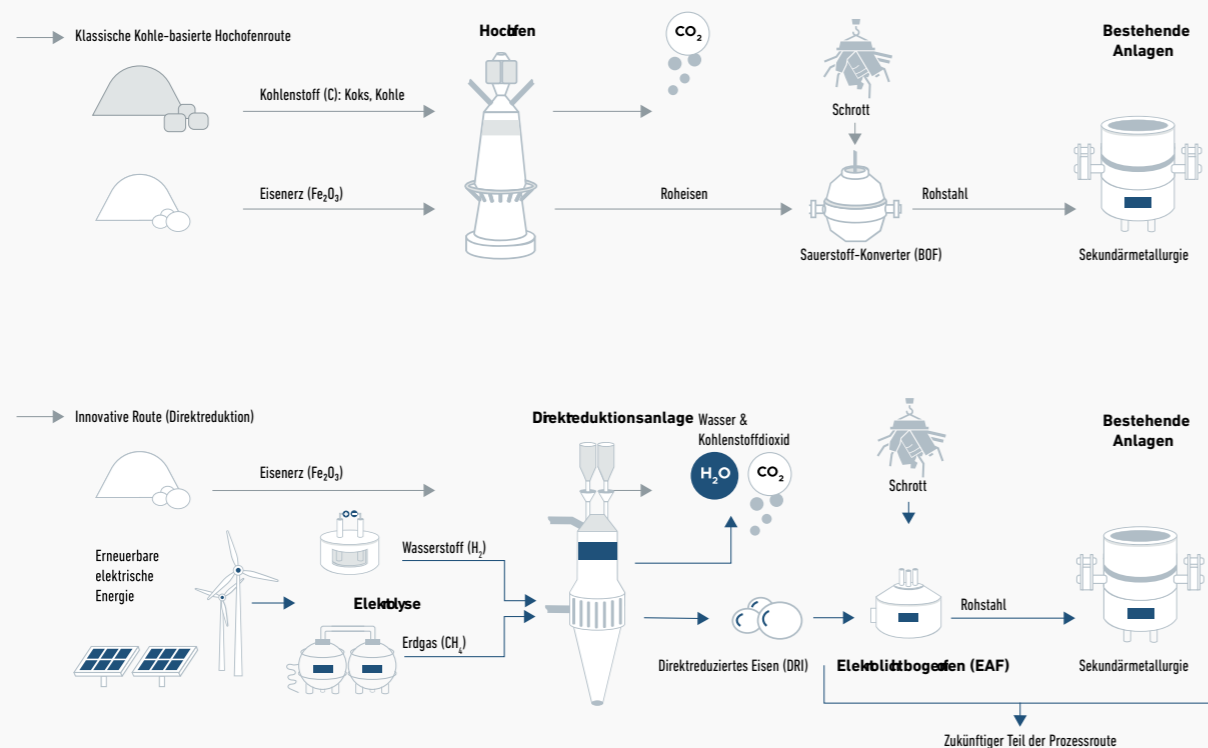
Klassische Kohle-basierte Hochofenroute

Hochofen

$CO_2$

Bestehende Anlagen

Kohlenstoff (C): Koks, Kohle

Schrott

Eisenerz ($Fe_2O_3$)

Roheisen

Rohstahl

Sauerstoff-Konverter (BOF)

Sekundärmetallurgie

Innovative Route (Direktreduktion)

Direktreduktionsanlage

Wasser & Kohlenstoffdioxid

$H_2O$

$CO_2$

Bestehende Anlagen

Eisenerz ($Fe_2O_3$)

Schrott

Erneuerbare elektrische Energie

Wasserstoff ($H_2$)

Elektrolyse

Erdgas ($CH_4$)

Rohstahl

Direktreduziertes Eisen (DRI)

Elektrolichtbogenofen (EAF)

Sekundärmetallurgie

Zukünftiger Teil der Prozessroute